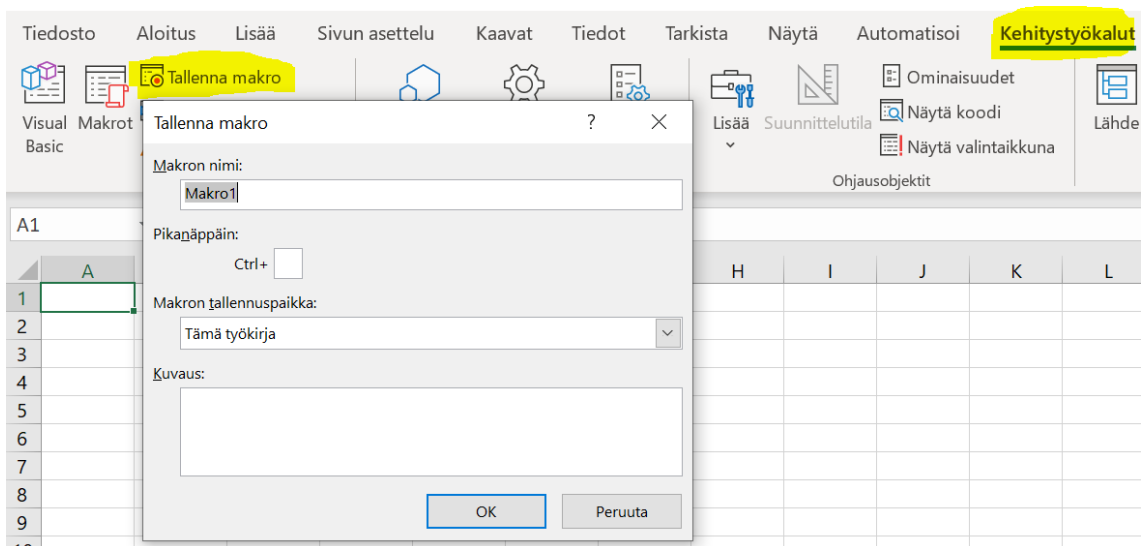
Tiedosto Aloitus Lisää Sivun asettelu Kaavat Tiedot Tarkista Näytä Automatisoi Kehitystyökalut

Visual Basic Makrot Tallenna makro

Lisää Suunnittelutila Ominaisuudet Näytä koodi Näytä valintaikkuna Ohjausobjektit Lähde

A1

Tallenna makro ? ×

Makron nimi:
Makro1

Pikanäppäin:
Ctrl+

Makron tallennuspaikka:
Tämä työkirja

Kuvaus:

OK Peruuta

A H I J K L
1
2
3
4
5
6
7
8
9